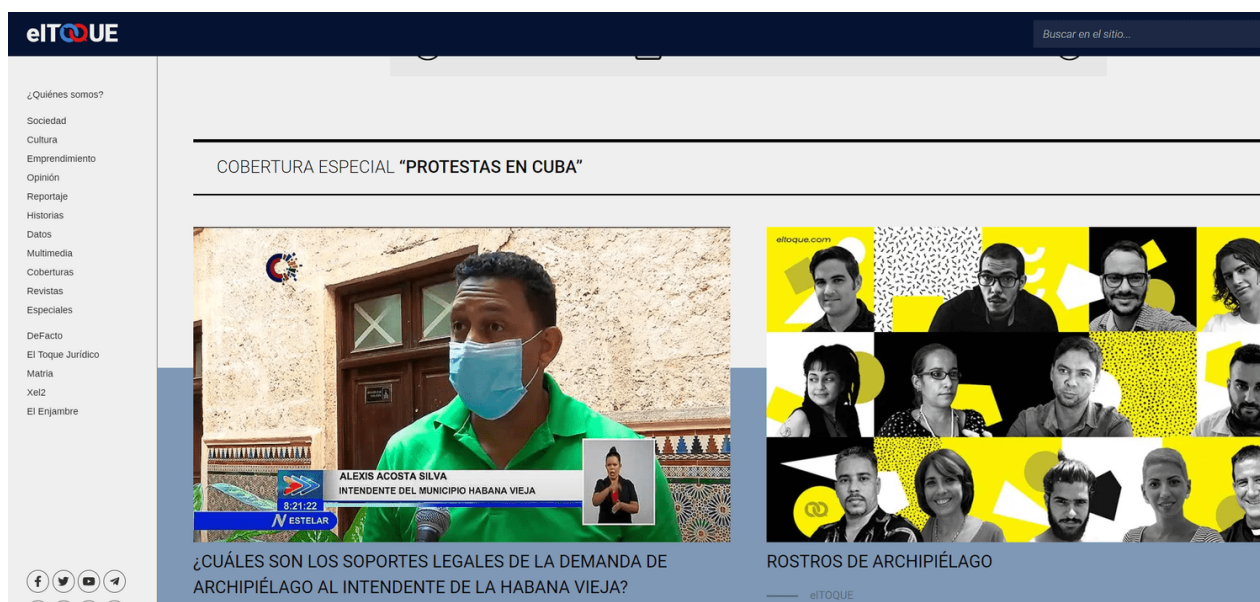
elTOQUE

Buscar en el sitio...

¿Quiénes somos?

Sociedad
Cultura
Emprendimiento
Opinión
Reportaje
Historias
Datos
Multimedia
Coberturas
Revistas
Especiales

DeFacto
El Toque Jurídico
Matria
Xel2
El Enjambre

COBERTURA ESPECIAL **"PROTESTAS EN CUBA"**

ALEXIS ACOSTA SILVA
INTENDENTE DEL MUNICIPIO HABANA VIEJA
8:21:22
N ESTELAR

¿CUÁLES SON LOS SOPORTES LEGALES DE LA DEMANDA DE ARCHIPIÉLAGO AL INTENDENTE DE LA HABANA VIEJA?

eltoque.com

ROSTROS DE ARCHIPIÉLAGO

elTOQUE